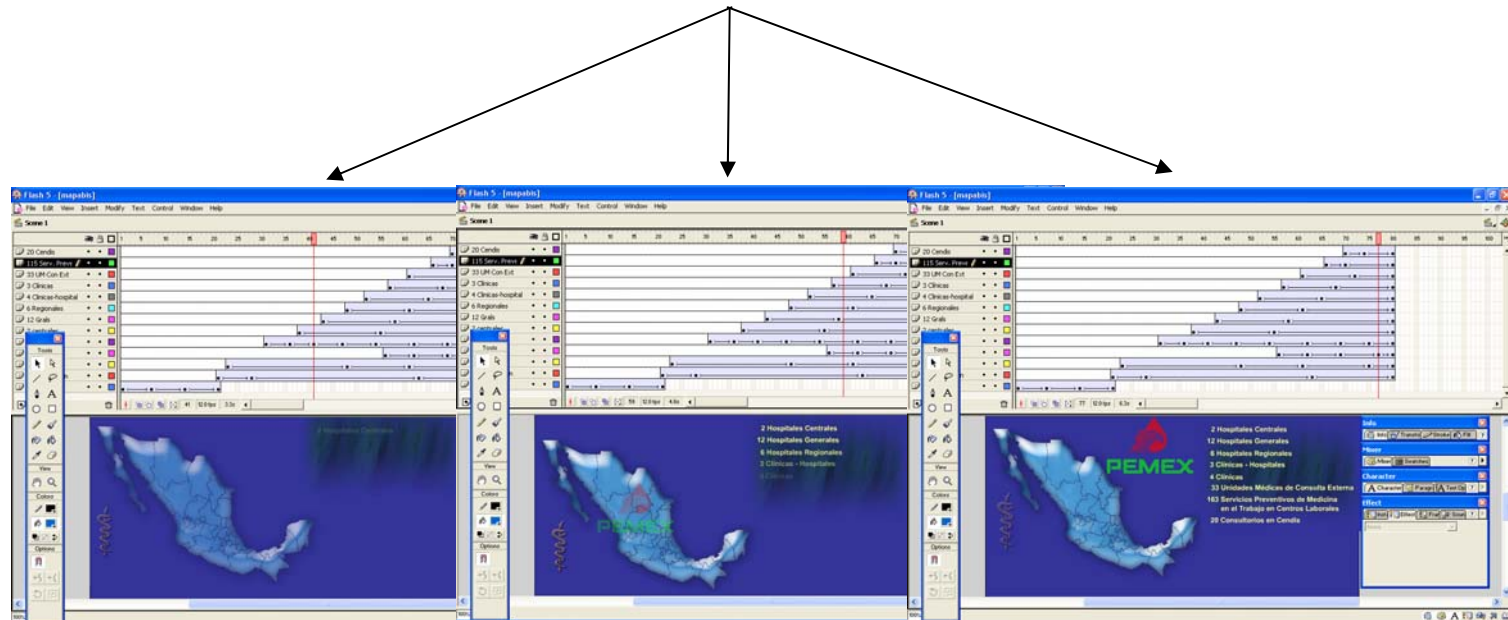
Flash 5 - [mapabis]
File Edit View Insert Modify Text Control Window Help
Scene 1
20 Cendis
115 Serv. Preve
33 UM Con Ext
3 Clinicas
4 Clinicas-hospital
6 Regionales
12 Grals
Tools
View
Colors
Options
41 12.0 fps 3.3s
2 Hospitales Centrales

Flash 5 - [mapabis]
File Edit View Insert Modify Text Control Window Help
Scene 1
20 Cendis
115 Serv. Preve
33 UM Con Ext
3 Clinicas
4 Clinicas-hospital
6 Regionales
12 Grals
Tools
View
Colors
Options
59 12.0 fps 4.8s
2 Hospitales Centrales
12 Hospitales Generales
6 Hospitales Regionales
3 Clínicas - Hospitales
4 Clínicas
PEMEX

Flash 5 - [mapabis]
File Edit View Insert Modify Text Control Window Help
Scene 1
20 Cendis
115 Serv. Preve
33 UM Con Ext
3 Clinicas
4 Clinicas-hospital
6 Regionales
12 Grals
Tools
View
Colors
Options
77 12.0 fps 6.3s
PEMEX
2 Hospitales Centrales
12 Hospitales Generales
6 Hospitales Regionales
3 Clínicas - Hospitales
4 Clínicas
33 Unidades Médicas de Consulta Externa
163 Servicios Preventivos de Medicina en el Trabajo en Centros Laborales
20 Consultorios en Cendis
Info
Mixer
Swatches
Character
Paragraph
Text Options
Effect